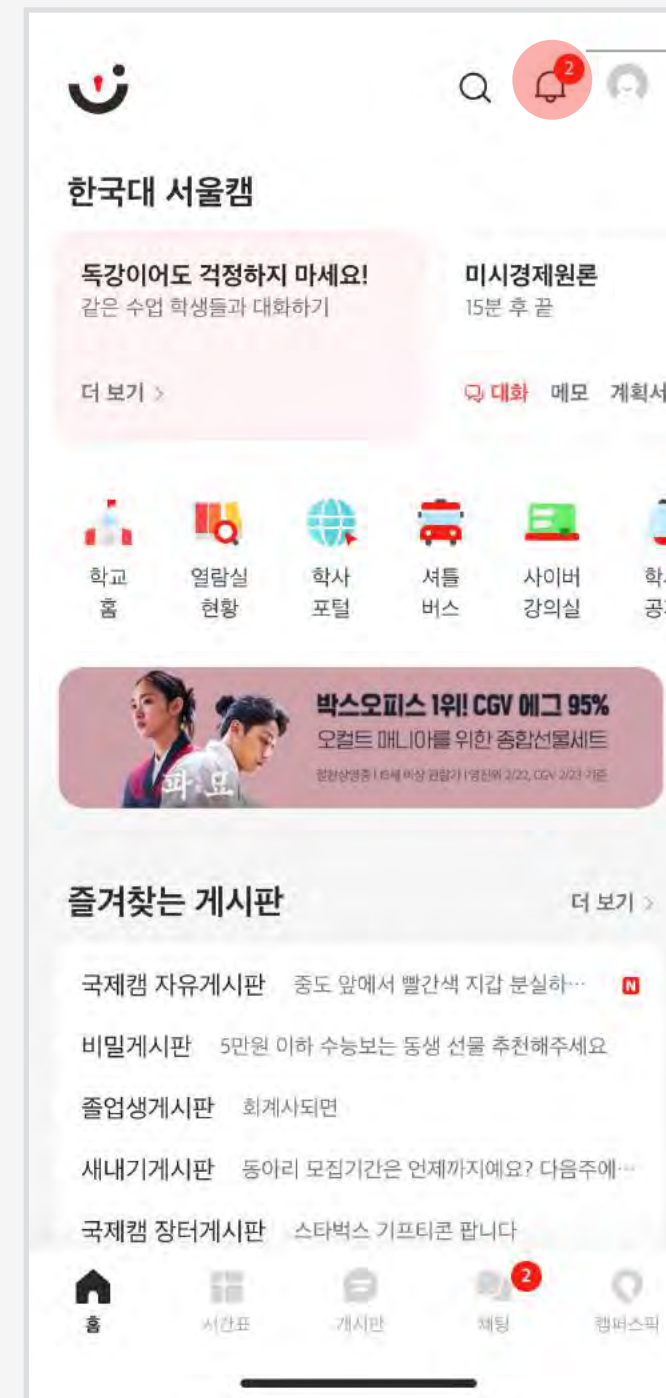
2

한국대 서울캠

독강이어도 걱정하지 마세요!
같은 수업 학생들과 대화하기

더 보기 >

미시경제원론
15분 후 끝

대화 메모 계획서

학교 홈
열람실 현황
학사 포털
셔틀 버스
사이버 강의실
학사 공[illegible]

박스오피스 1위! CGV 에그 95%
오컬트 매니아를 위한 종합선물세트
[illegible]

파묘

즐겨찾는 게시판

더 보기 >

국제캠 자유게시판 중도 앞에서 빨간색 지갑 분실하…
N

비밀게시판 5만원 이하 수능보는 동생 선물 추천해주세요

졸업생게시판 회계사되면

새내기게시판 동아리 모집기간은 언제까지예요? 다음주에…

국제캠 장터게시판 스타벅스 기프티콘 팝니다

홈
시간표
게시판
2
채팅
캠퍼스픽